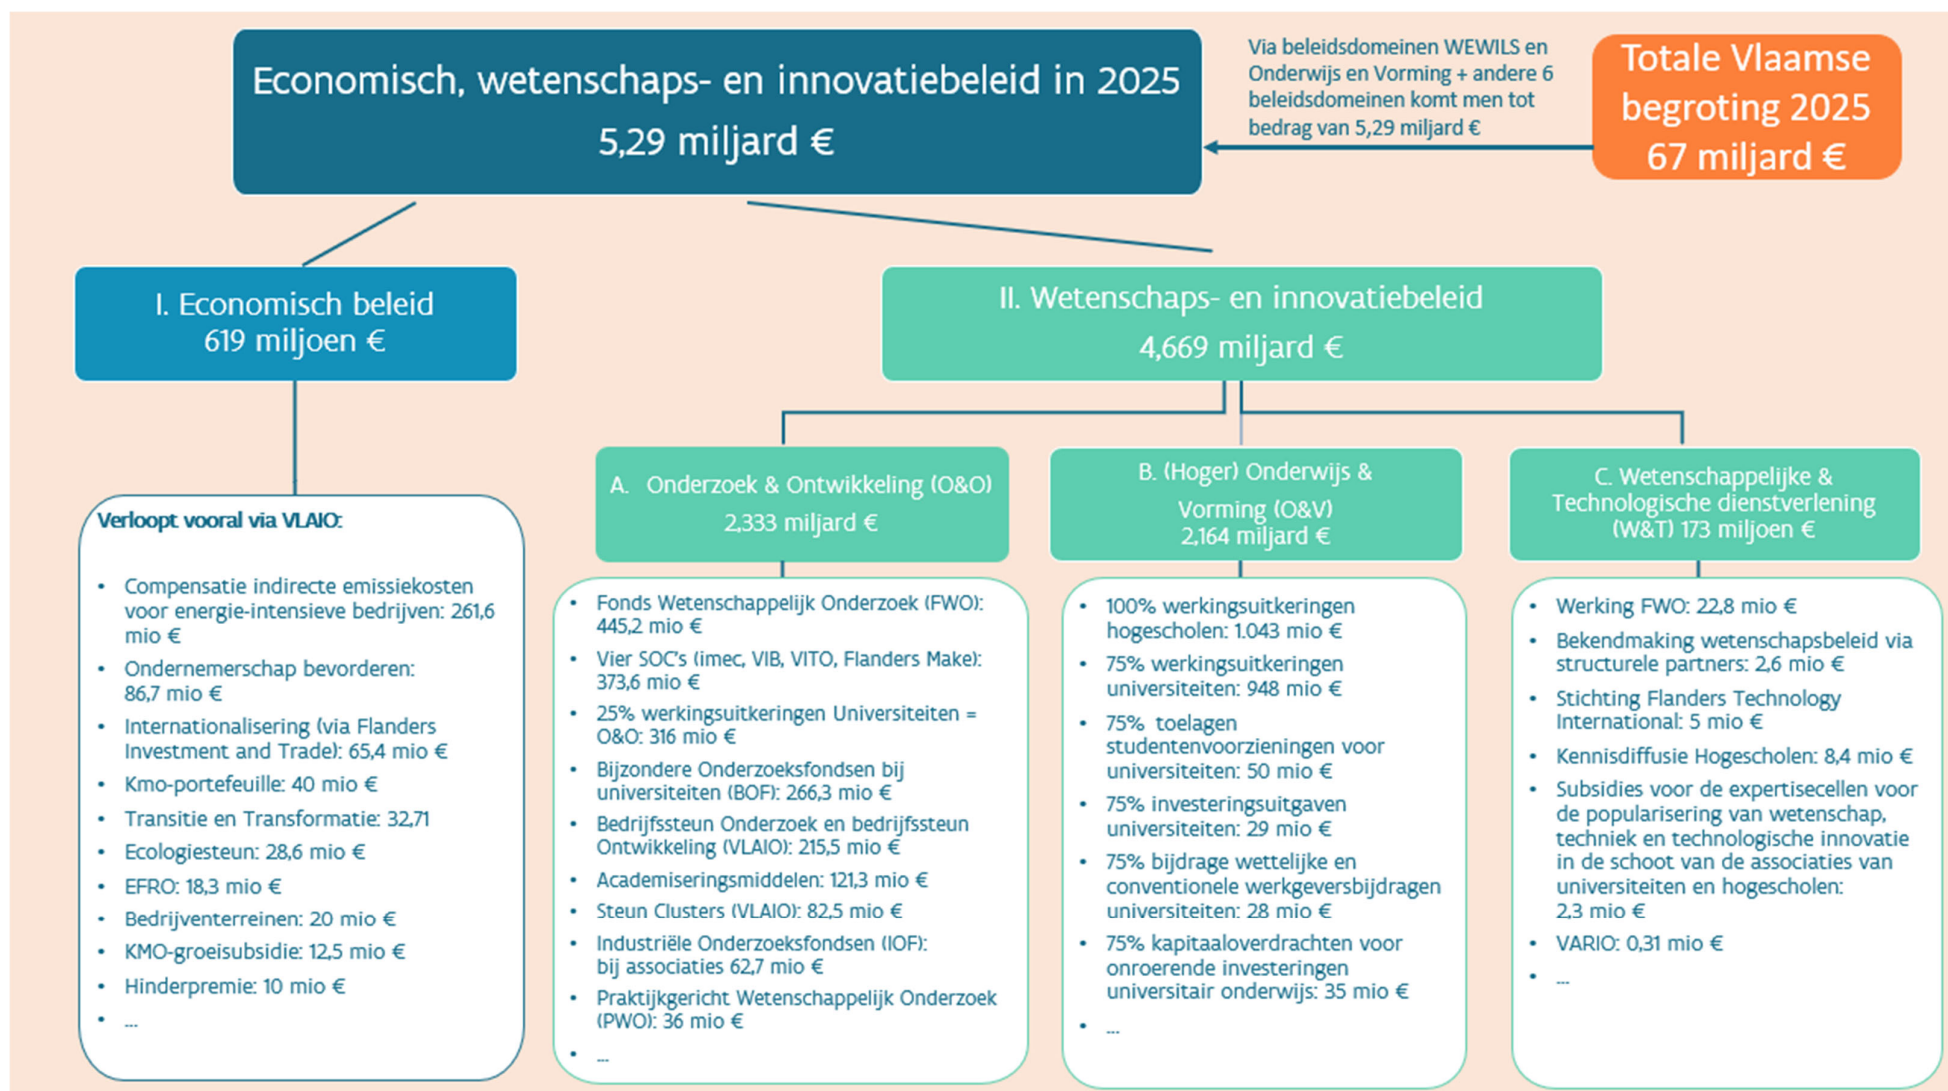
Economisch, wetenschaps- en innovatiebeleid in 2025
5,29 miljard €

Via beleidsdomeinen WEWILS en Onderwijs en Vorming + andere 6 beleidsdomeinen komt men tot bedrag van 5,29 miljard €

Totale Vlaamse begroting 2025
67 miljard €

I. Economisch beleid
619 miljoen €

II. Wetenschaps- en innovatiebeleid
4,669 miljard €

Verloopt vooral via VLAIO:

- Compensatie indirecte emissiekosten voor energie-intensieve bedrijven: 261,6 mio €
- Ondernemerschap bevorderen: 86,7 mio €
- Internationalisering (via Flanders Investment and Trade): 65,4 mio €
- Kmo-portefeuille: 40 mio €
- Transitie en Transformatie: 32,71
- Ecologiesteun: 28,6 mio €
- EFRO: 18,3 mio €
- Bedrijventerreinen: 20 mio €
- KMO-groeisubsidie: 12,5 mio €
- Hinderpremie: 10 mio €
- ...

A. Onderzoek & Ontwikkeling (O&O)
2,333 miljard €

- Fonds Wetenschappelijk Onderzoek (FWO): 445,2 mio €
- Vier SOC's (imec, VIB, VITO, Flanders Make): 373,6 mio €
- 25% werkingsuitkeringen Universiteiten = O&O: 316 mio €
- Bijzondere Onderzoeksfondsen bij universiteiten (BOF): 266,3 mio €
- Bedrijfssteun Onderzoek en bedrijfssteun Ontwikkeling (VLAIO): 215,5 mio €
- Academiseringsmiddelen: 121,3 mio €
- Steun Clusters (VLAIO): 82,5 mio €
- Industriële Onderzoeksfondsen (IOF): bij associaties 62,7 mio €
- Praktijkgericht Wetenschappelijk Onderzoek (PWO): 36 mio €
- ...

B. (Hoger) Onderwijs & Vorming (O&V)
2,164 miljard €

- 100% werkingsuitkeringen hogescholen: 1.043 mio €
- 75% werkingsuitkeringen universiteiten: 948 mio €
- 75% toelagen studentenvoorzieningen voor universiteiten: 50 mio €
- 75% investeringsuitgaven universiteiten: 29 mio €
- 75% bijdrage wettelijke en conventionele werkgeversbijdragen universiteiten: 28 mio €
- 75% kapitaaloverdrachten voor onroerende investeringen universitair onderwijs: 35 mio €
- ...

C. Wetenschappelijke & Technologische dienstverlening (W&T) 173 miljoen €

- Werking FWO: 22,8 mio €
- Bekendmaking wetenschapsbeleid via structurele partners: 2,6 mio €
- Stichting Flanders Technology International: 5 mio €
- Kennisdiffusie Hogescholen: 8,4 mio €
- Subsidies voor de expertisecellen voor de popularisering van wetenschap, techniek en technologische innovatie in de schoot van de associaties van universiteiten en hogescholen: 2,3 mio €
- VARIO: 0,31 mio €
- ...